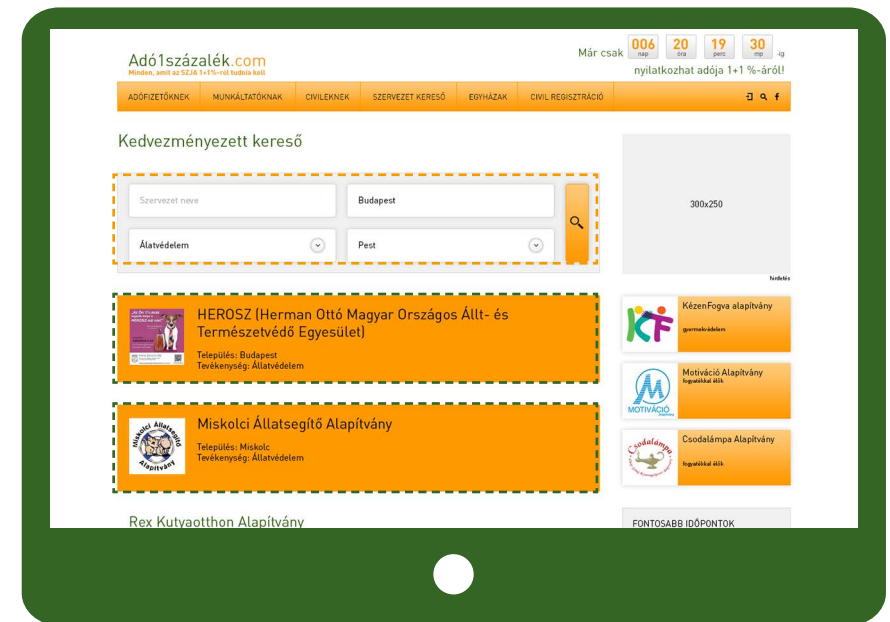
Adó1százalék.com
Minden, amit az SZJA 1+1%-ról tudnia kell

Már csak 006 nap 20 óra 19 perc 30 mp -ig
nyilatkozhat adója 1+1 %-áról!

ADÓFIZETŐKNEK | MUNKÁLTATÓKNAK | CIVILEKNEK | SZERVEZET KERESŐ | EGYHÁZAK | CIVIL REGISZTRÁCIÓ

Kedvezményezett kereső

Szervezet neve
Budapest
Állatvédelem
Pest

300x250
Hirdetés

HEROSZ (Herman Ottó Magyar Országos Állt- és Természetvédő Egyesület)
Település: Budapest
Tevékenység: Állatvédelem

Miskolci Állatsegítő Alapítvány
Település: Miskolc
Tevékenység: Állatvédelem

Rex Kutyaotthon Alapítvány

KézenFogva alapítvány
gyermekvédelem

Motiváció Alapítvány
fogyatékkal élők

Csodalámpa Alapítvány
fogyatékkal élők

FONTOSABB IDŐPONTOK